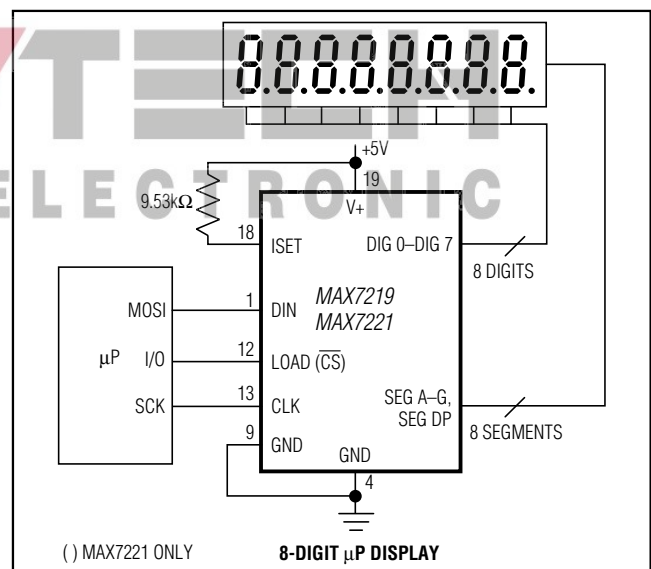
8.8.8.8.8.8.8.8.

ELECTRONIC

+5V

19

V+

9.53kΩ

18

ISET

DIG 0–DIG 7

8 DIGITS

MOSI

1

DIN

MAX7219

MAX7221

μP

I/O

12

LOAD $(\overline{CS})$

SCK

13

CLK

SEG A–G, SEG DP

8 SEGMENTS

9

GND

GND

4

( ) MAX7221 ONLY

8-DIGIT μP DISPLAY